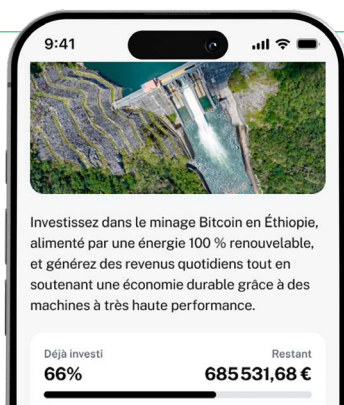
9:41

Investissez dans le minage Bitcoin en Éthiopie, alimenté par une énergie 100 % renouvelable, et générez des revenus quotidiens tout en soutenant une économie durable grâce à des machines à très haute performance.

Déjà investi
66%

Restant
685 531,68 €